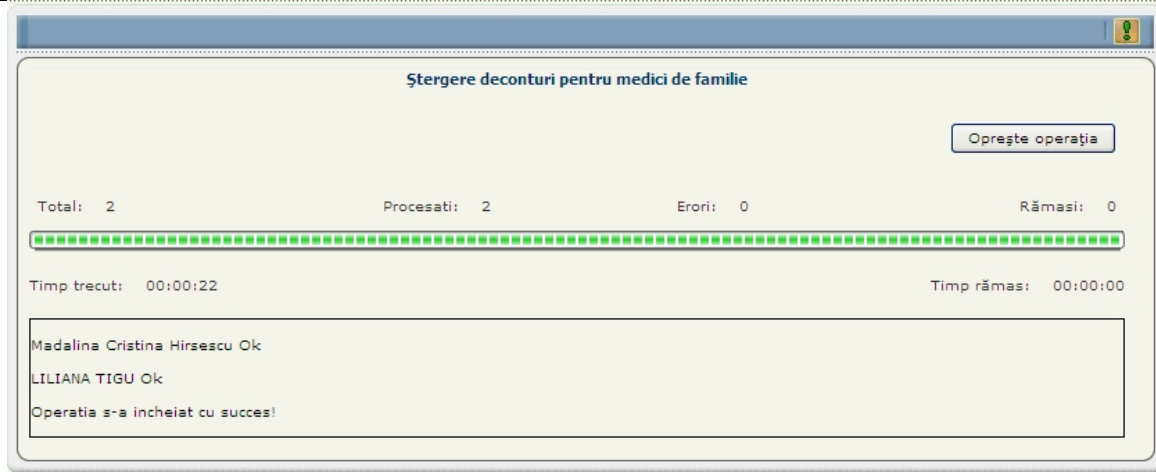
Ştergere deconturi pentru medici de familie

Opreşte operaţia

Total: 2

Procesati: 2

Erori: 0

Rămasi: 0

Timp trecut: 00:00:22

Timp rămas: 00:00:00

Madalina Cristina Hirsescu Ok

LILIANA TIGU Ok

Operatia s-a incheiat cu succes!